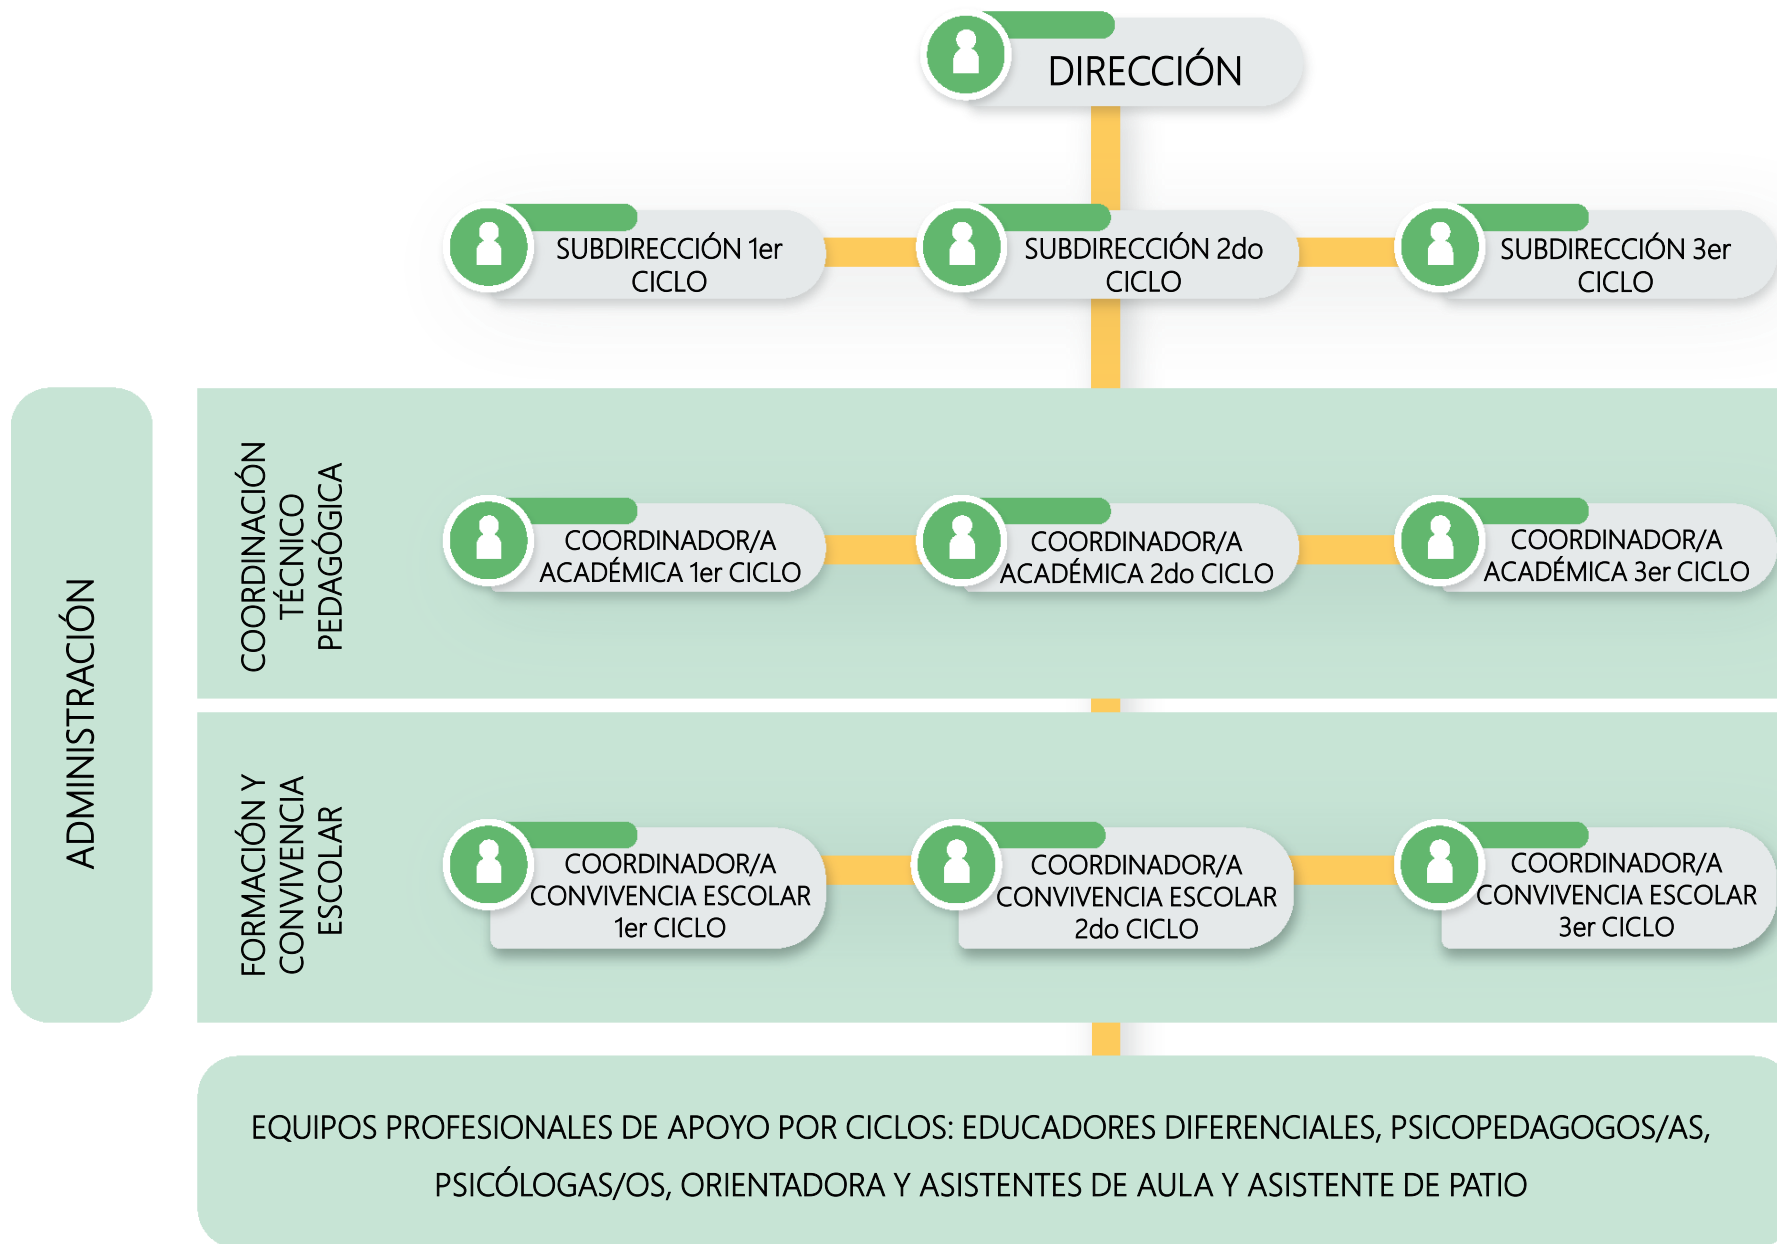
DIRECCIÓN

SUBDIRECCIÓN 1er CICLO

SUBDIRECCIÓN 2do CICLO

SUBDIRECCIÓN 3er CICLO

ADMINISTRACIÓN

COORDINACIÓN TÉCNICO PEDAGÓGICA

COORDINADOR/A ACADÉMICA 1er CICLO

COORDINADOR/A ACADÉMICA 2do CICLO

COORDINADOR/A ACADÉMICA 3er CICLO

FORMACIÓN Y CONVIVENCIA ESCOLAR

COORDINADOR/A CONVIVENCIA ESCOLAR 1er CICLO

COORDINADOR/A CONVIVENCIA ESCOLAR 2do CICLO

COORDINADOR/A CONVIVENCIA ESCOLAR 3er CICLO

EQUIPOS PROFESIONALES DE APOYO POR CICLOS: EDUCADORES DIFERENCIALES, PSICOPEDAGOGOS/AS, PSICÓLOGAS/OS, ORIENTADORA Y ASISTENTES DE AULA Y ASISTENTE DE PATIO